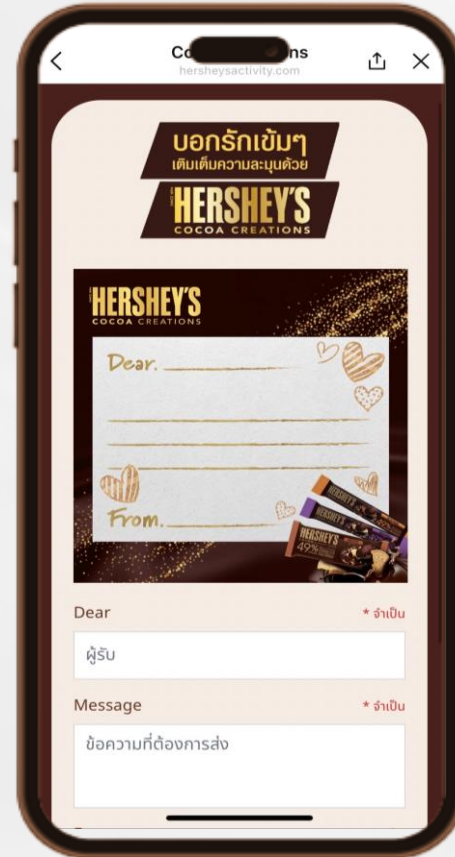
Co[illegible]ns
hersheysactivity.com

บอกรักเข้มๆ
เติมเต็มความละมุนด้วย
HERSHEY'S
COCOA CREATIONS

HERSHEY'S
COCOA CREATIONS

Dear.

From.

HERSHEY'S
HERSHEY'S
HERSHEY'S
49%

Dear
* จำเป็น
ผู้รับ

Message
* จำเป็น
ข้อความที่ต้องการส่ง